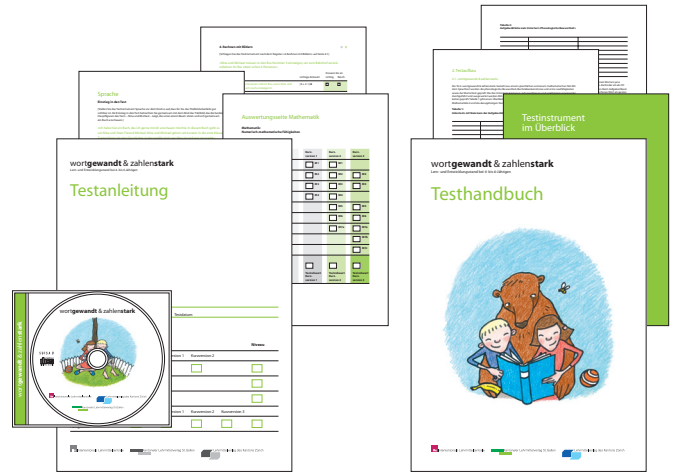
Sprache

Auswertungsseite Mathematik

Mathematik

wortgewandt & zahlenstark
Lern- und Entwicklungsstand bei 4- bis 6-Jährigen

Testanleitung

Testinstrument im Überblick

wortgewandt & zahlenstark
Lern- und Entwicklungsstand bei 4- bis 6-Jährigen

Testhandbuch

wortgewandt & zahlenstark

wortgewandt & zahlenstark

Niveau

Kurzversion 1

Kurzversion 2

Kurzversion 3